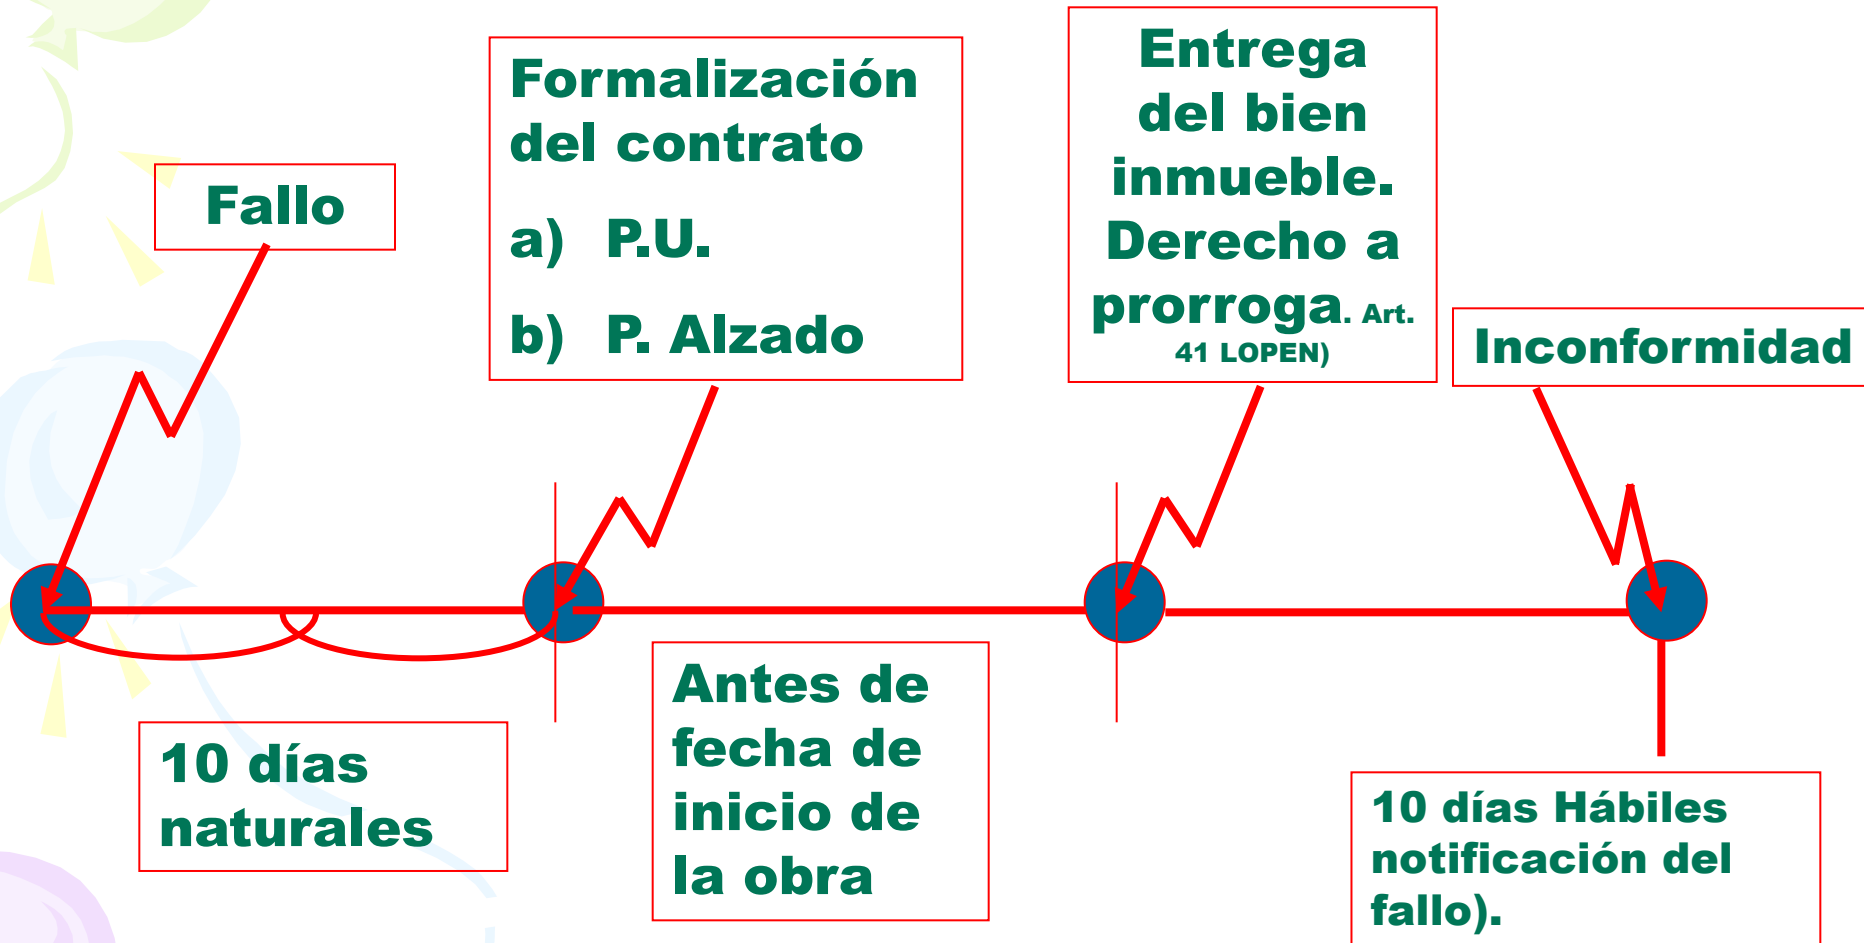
Fallo

Formalización del contrato

a) P.U.

b) P. Alzado

Entrega del bien inmueble. Derecho a prorroga. Art. 41 LOPEN)

Inconformidad

10 días naturales

Antes de fecha de inicio de la obra

10 días Hábiles notificación del fallo).